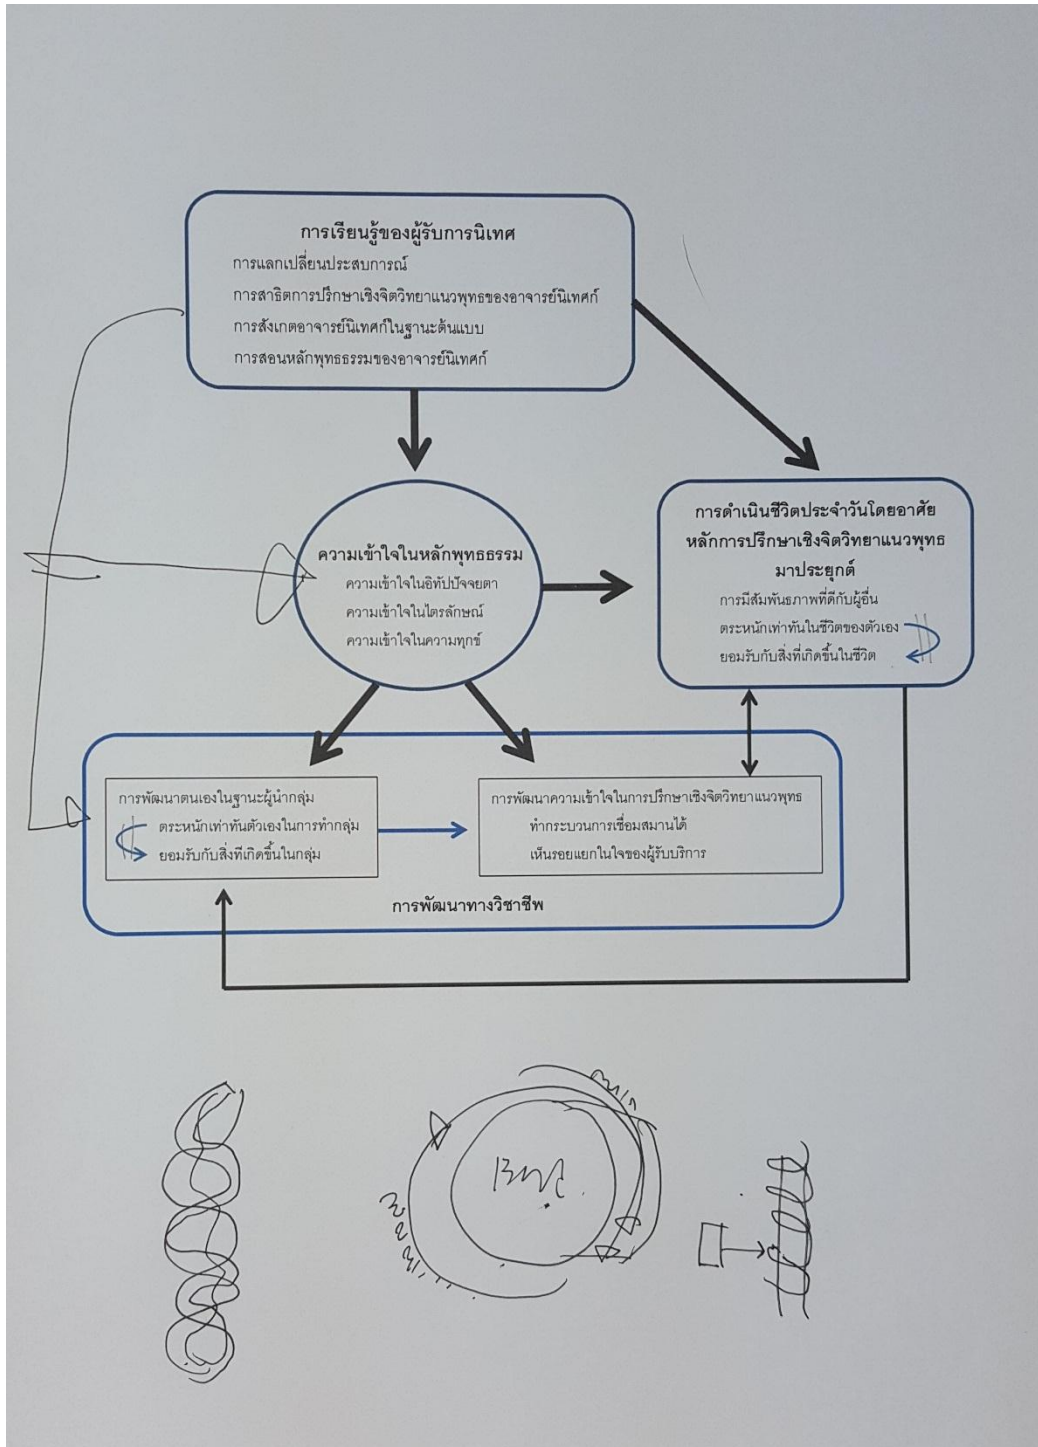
การเรียนรู้ของผู้รับการนิเทศ
การแลกเปลี่ยนประสบการณ์
การสาธิตการปรึกษาเชิงจิตวิทยาแนวพุทธของอาจารย์นิเทศก์
การสังเกตอาจารย์นิเทศก์ในฐานะต้นแบบ
การสอนหลักพุทธธรรมของอาจารย์นิเทศก์

ความเข้าใจในหลักพุทธธรรม
ความเข้าใจในอิทัปปัจจยตา
ความเข้าใจในไตรลักษณ์
ความเข้าใจในความทุกข์

การดำเนินชีวิตประจำวันโดยอาศัยหลักการปรึกษาเชิงจิตวิทยาแนวพุทธมาประยุกต์
การมีสัมพันธภาพที่ดีกับผู้อื่น
ตระหนักเท่าทันในชีวิตของตัวเอง
ยอมรับกับสิ่งที่เกิดขึ้นในชีวิต

การพัฒนาตนเองในฐานะผู้นำกลุ่ม
ตระหนักเท่าทันตัวเองในการทำกลุ่ม
ยอมรับกับสิ่งที่เกิดขึ้นในกลุ่ม

การพัฒนาความเข้าใจในการปรึกษาเชิงจิตวิทยาแนวพุทธ
ทำกระบวนการเชื่อมสมานได้
เห็นรอยแยกในใจของผู้รับบริการ

การพัฒนาทางวิชาชีพ

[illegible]

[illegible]